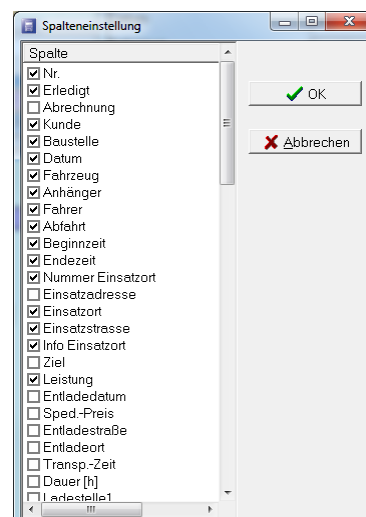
Spalteneinstellung

Spalte
Nr.
Erledigt
Abrechnung
Kunde
Baustelle
Datum
Fahrzeug
Anhänger
Fahrer
Abfahrt
Beginnzeit
Endezeit
Nummer Einsatzort
Einsatzadresse
Einsatzort
Einsatzstrasse
Info Einsatzort
Ziel
Leistung
Entladedatum
Sped.-Preis
Entladestraße
Entladeort
Transp.-Zeit
Dauer [h]
Ladestelle1

OK
Abbrechen